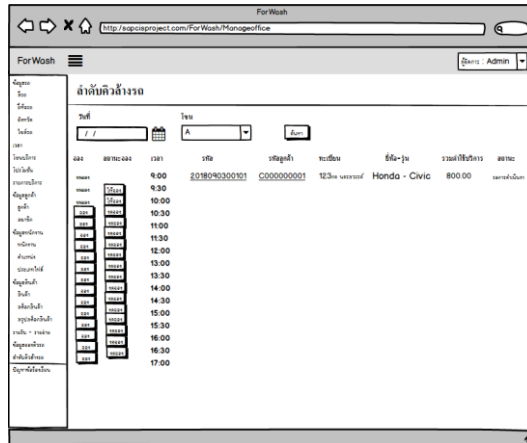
ForWash

http://sapcisproject.com/ForWash/Manageoffice

ForWash

ผู้ใช้งาน : Admin

ลำดับคิวล้างรถ

วันที่

/ /

โซน

A

ค้นหา

| จอง | สถานะจอง | เวลา | รหัส | รหัสลูกค้า | ทะเบียน | ยี่ห้อ-รุ่น | รวมค่าใช้บริการ | สถานะ |
|---|---|---|---|---|---|---|---|---|
| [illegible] | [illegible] | 9:00 | 2018090300101 | C000000001 | 123กก นครราชสีมา | Honda - Civic | 800.00 | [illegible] |
| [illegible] | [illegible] | 9:30 | | | | | | |
| จอง | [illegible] | 10:00 | | | | | | |
| จอง | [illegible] | 10:30 | | | | | | |
| จอง | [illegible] | 11:00 | | | | | | |
| จอง | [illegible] | 11:30 | | | | | | |
| จอง | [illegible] | 12:00 | | | | | | |
| จอง | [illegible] | 13:00 | | | | | | |
| จอง | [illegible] | 13:30 | | | | | | |
| จอง | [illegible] | 14:00 | | | | | | |
| จอง | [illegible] | 14:30 | | | | | | |
| จอง | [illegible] | 15:00 | | | | | | |
| จอง | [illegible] | 15:30 | | | | | | |
| จอง | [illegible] | 16:00 | | | | | | |
| จอง | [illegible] | 16:30 | | | | | | |
| | | 17:00 | | | | | | |

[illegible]